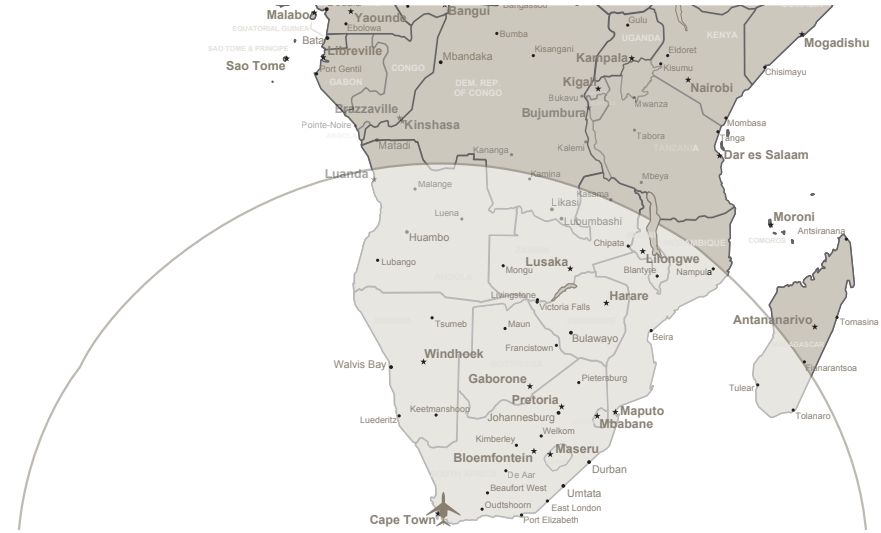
Malabo
Yaounde
Bangui
Bangassou
Bata
Ebolowa
EQUATORIAL GUINEA
SAO TOME & PRINCIPE
Sao Tome
Libreville
Port Gentil
GABON
CONGO
Bumba
Mbandaka
DEM. REP. OF CONGO
Kisangani
Gulu
UGANDA
KENYA
Eldoret
Kampala
Kisumu
Nairobi
Mogadishu
Chisimayu
Kigali
Bukavu
Bujumbura
Mwanza
Brazzaville
Pointe-Noire
Kinshasa
Matadi
Tabora
TANZANIA
Mombasa
Tanga
Dar es Salaam
Kananga
Kalemi
Kamina
Mbeya
Luanda
Malange
Likasi
Kasama
Lubumbashi
Luena
Moroni
COMOROS
Antsiranana
Huambo
Chipata
Lilongwe
Lubango
Mongu
Lusaka
Blantyre
Nampula
Livingstone
Victoria Falls
Harare
Tsumeb
Maun
Bulawayo
Beira
Antananarivo
Tomasina
Walvis Bay
Windhoek
Francistown
Fianarantsoa
Gaborone
Pietersburg
Tulear
Pretoria
Keetmanshoop
Johannesburg
Maputo
Mbabane
Luederitz
Tolanaro
Welkom
Kimberley
Maseru
Bloemfontein
Durban
De Aar
Beaufort West
Umtata
East London
Oudtshoorn
Cape Town
Port Elizabeth